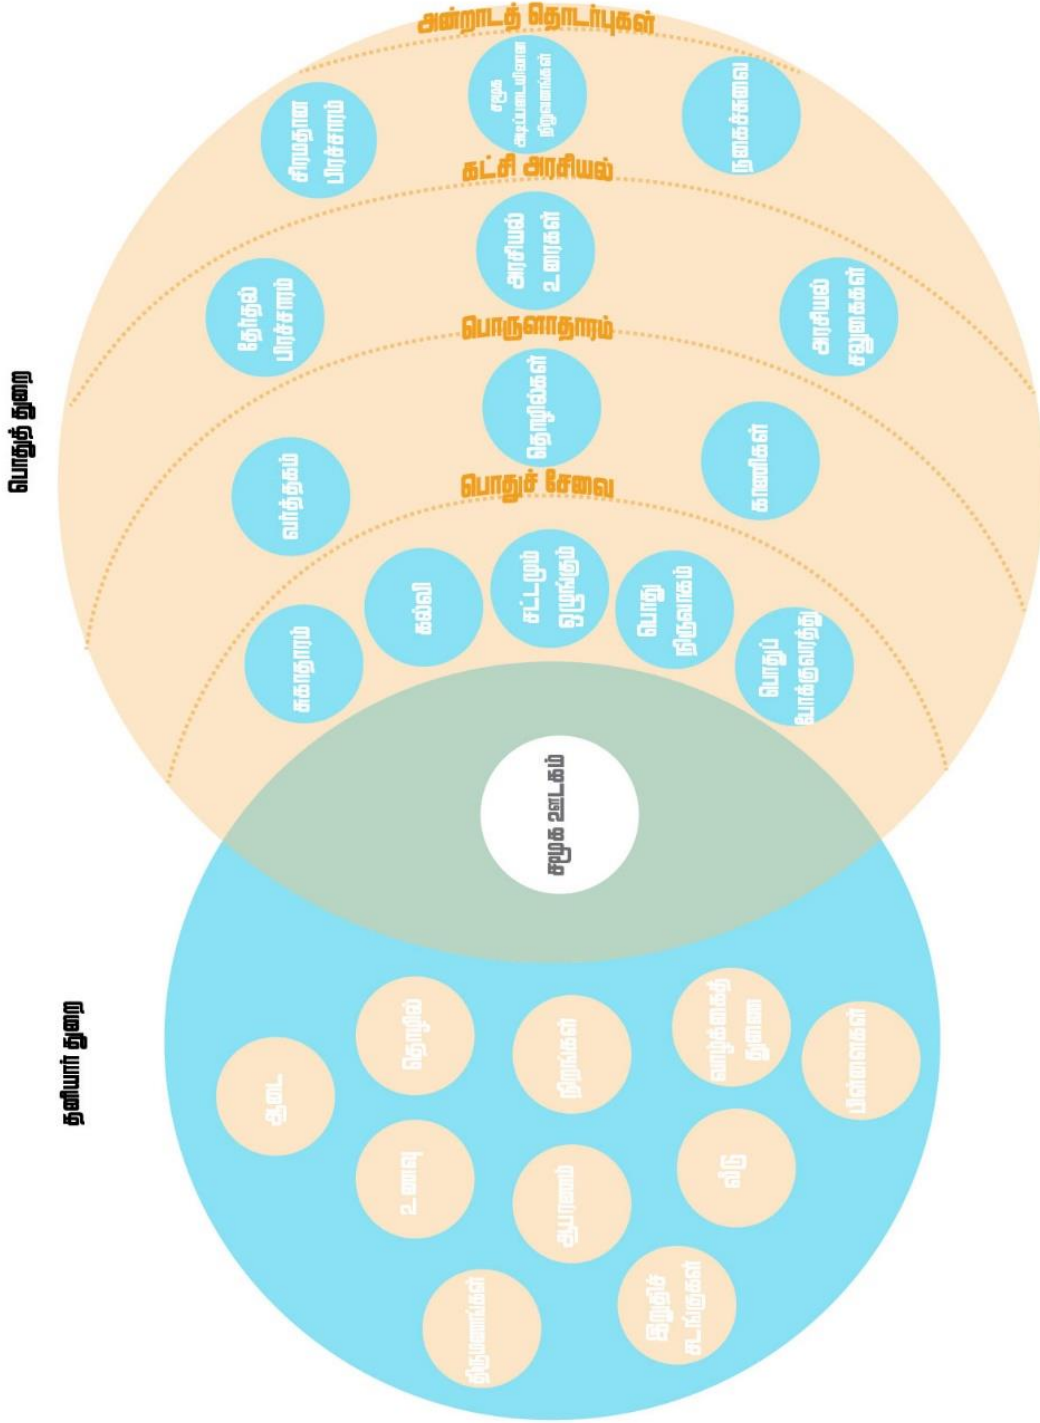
அன்றாடத் தொடர்புகள்

சிரமதான பிரச்சாரம்

சமூக அடிப்படையிலான நிறுவனங்கள்

நகைச்சுவை

கட்சி அரசியல்

தேர்தல் பிரச்சாரம்

அரசியல் உரைகள்

அரசியல் சதுகைகள்

பொருளாதாரம்

வர்த்தகம்

தொழில்கள்

காணிகள்

பொதுச் சேவை

சுகாதாரம்

கல்வி

சட்டமும் ஒழுங்கும்

பொது நிர்வாகம்

பொதுப் போக்குவரத்து

பொதுத் துறை

சமூக ஊடகம்

தனியார் துறை

ஆடை

தொழில்

நிறங்கள்

வாழ்க்கைத் துணை

பிள்ளைகள்

உணவு

ஆபரணம்

வீடு

திருமணங்கள்

இறுதிச் சடங்குகள்